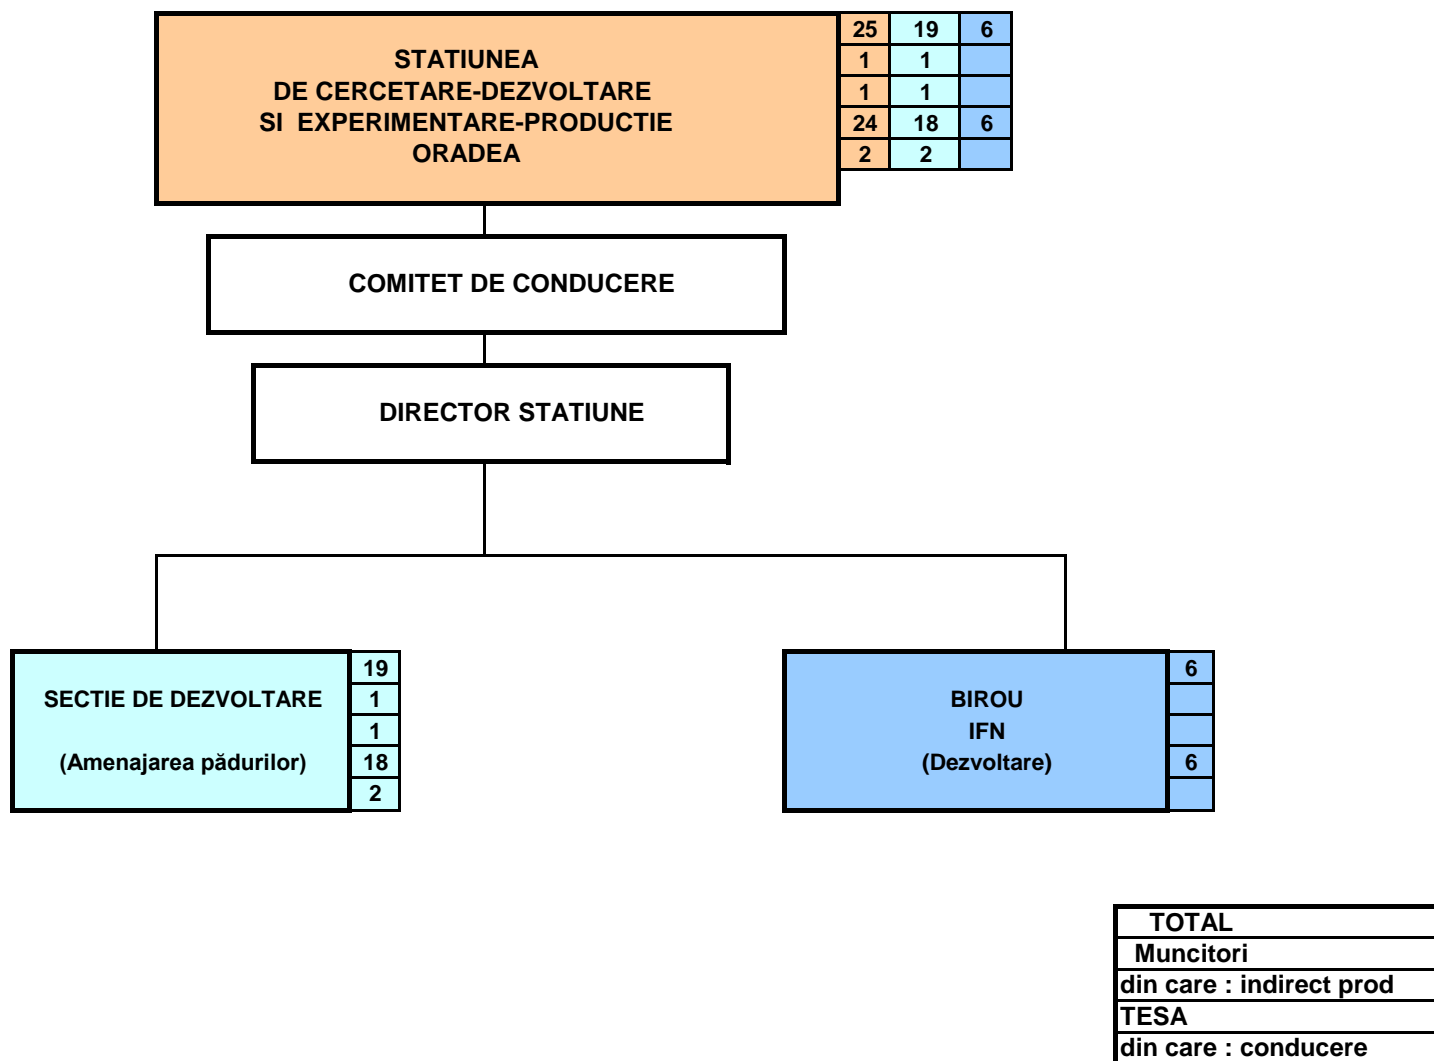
STATIUNEA DE CERCETARE-DEZVOLTARE SI EXPERIMENTARE-PRODUCTIE ORADEA

| 25 | 19 | 6 |
|---|---|---|
| 1 | 1 | |
| 1 | 1 | |
| 24 | 18 | 6 |
| 2 | 2 | |

COMITET DE CONDUCERE

DIRECTOR STATIUNE

SECTIE DE DEZVOLTARE

(Amenajarea pădurilor)

| 19 |
|---|
| 1 |
| 1 |
| 18 |
| 2 |

BIROU
IFN
(Dezvoltare)

| 6 |
|---|
| |
| |
| 6 |
| |

| TOTAL |
|---|
| Muncitori |
| din care : indirect prod |
| TESA |
| din care : conducere |